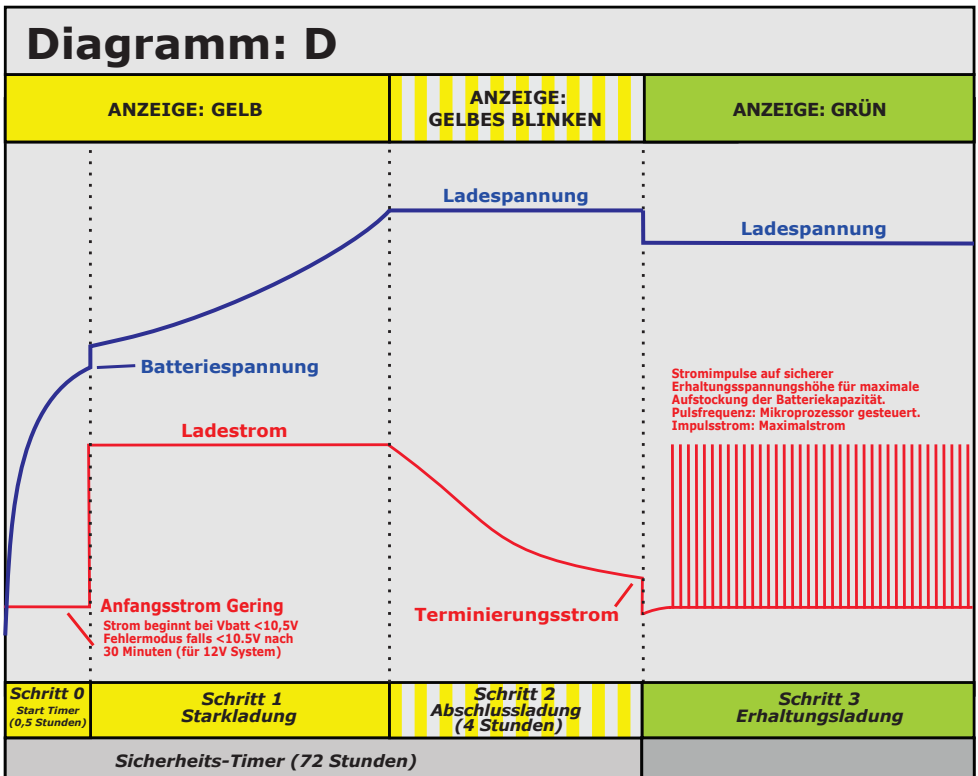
Diagramm: D

ANZEIGE: GELB

ANZEIGE: GELBES BLINKEN

ANZEIGE: GRÜN

Ladespannung

Ladespannung

Batteriespannung

Stromimpulse auf sicherer Erhaltungsspannungshöhe für maximale Aufstockung der Batteriekapazität. Pulsfrequenz: Mikroprozessor gesteuert. Impulsstrom: Maximalstrom

Ladestrom

Anfangsstrom Gering

Strom beginnt bei Vbatt <10,5V Fehlermodus falls <10.5V nach 30 Minuten (für 12V System)

Terminierungsstrom

Schritt 0
Start Timer (0,5 Stunden)

Schritt 1
Starkladung

Schritt 2
Abschlussladung (4 Stunden)

Schritt 3
Erhaltungsladung

Sicherheits-Timer (72 Stunden)